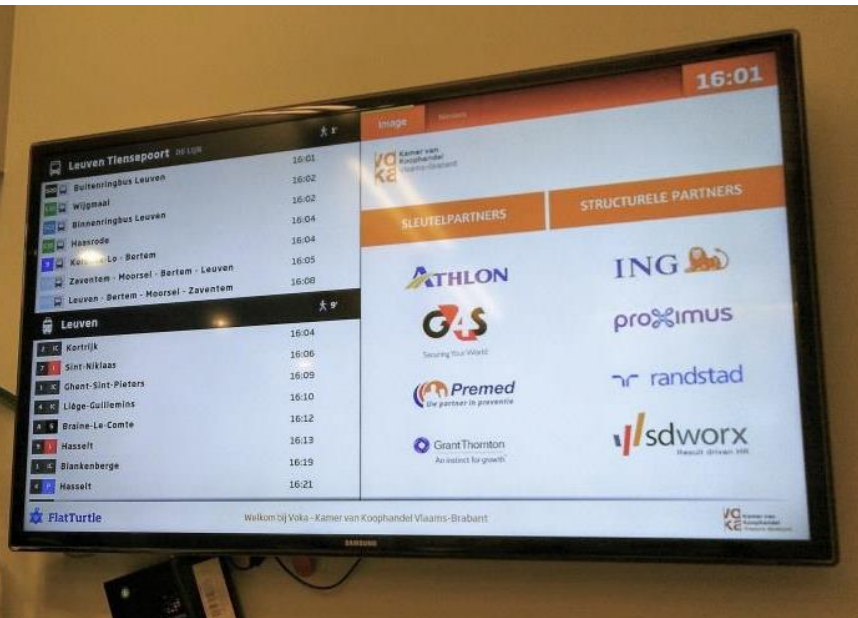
16:01

Image

Leuven Tiensepoort

| | |
|---|---|
| Buitenringbus Leuven | 16:01 |
| Wijgmaal | 16:02 |
| Binnenringbus Leuven | 16:02 |
| Haasrode | 16:04 |
| Ko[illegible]-Lo - Bertem | 16:04 |
| Zaventem - Moorsel - Bertem - Leuven | 16:05 |
| Leuven - Bertem - Moorsel - Zaventem | 16:08 |

Leuven

| | |
|---|---|
| Kortrijk | 16:04 |
| Sint-Niklaas | 16:06 |
| Ghent-Sint-Pieters | 16:09 |
| Liège-Guillemins | 16:10 |
| Braine-Le-Comte | 16:12 |
| Hasselt | 16:13 |
| Blankenberge | 16:19 |
| Hasselt | 16:21 |

voka Kamer van Koophandel Vlaams-Brabant

SLEUTELPARTNERS

STRUCTURELE PARTNERS

ATHLON

G4S Securing Your World

Premed Uw partner in preventie

Grant Thornton An instinct for growth

ING

proximus

randstad

sdworx Result driven HR

FlatTurtle

Welkom bij Voka - Kamer van Koophandel Vlaams-Brabant

voka Kamer van Koophandel Vlaams-Brabant

SAMSUNG